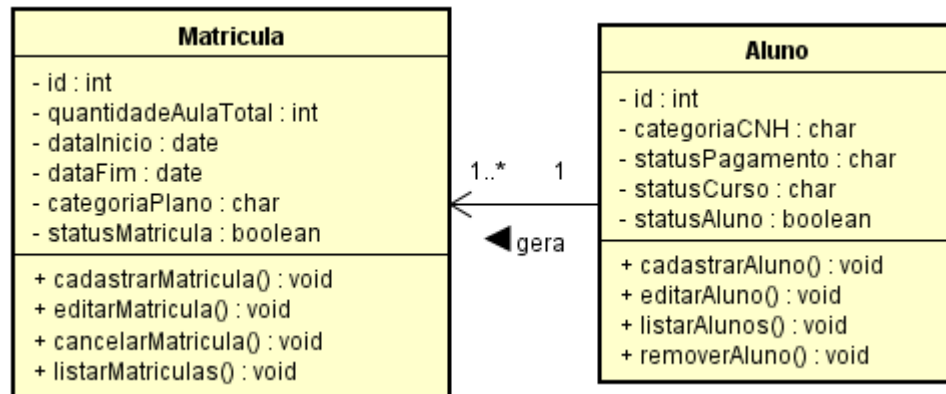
Matricula

- id : int
- quantidadeAulaTotal : int
- dataInicio : date
- dataFim : date
- categoriaPlano : char
- statusMatricula : boolean

+ cadastrarMatricula() : void
+ editarMatricula() : void
+ cancelarMatricula() : void
+ listarMatriculas() : void

1..*
1
gera

Aluno

- id : int
- categoriaCNH : char
- statusPagamento : char
- statusCurso : char
- statusAluno : boolean

+ cadastrarAluno() : void
+ editarAluno() : void
+ listarAlunos() : void
+ removerAluno() : void